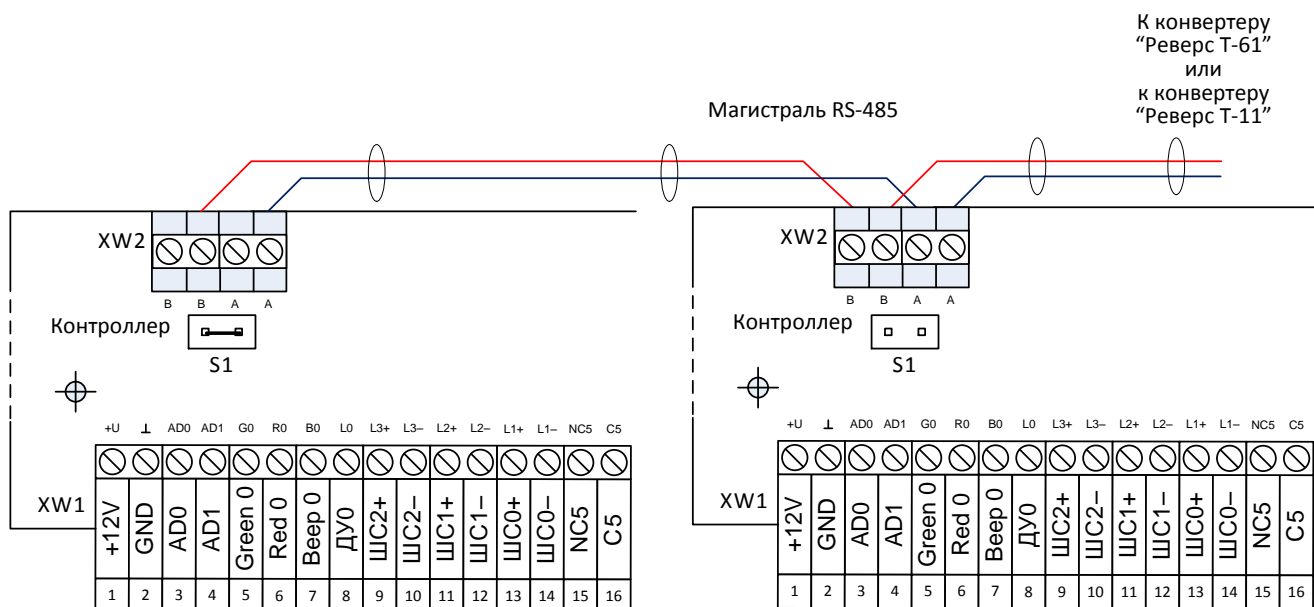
К конвертеру
"Реверс Т-61"
или
к конвертеру
"Реверс Т-11"

Магистраль RS-485

XW2

B B A A

Контроллер

S1

+U ⊥ AD0 AD1 G0 R0 B0 L0 L3+ L3– L2+ L2– L1+ L1– NC5 C5

XW1

| +12V | GND | AD0 | AD1 | Green 0 | Red 0 | Beep 0 | ДУ0 | ШС2+ | ШС2– | ШС1+ | ШС1– | ШС0+ | ШС0– | NC5 | C5 |
|---|---|---|---|---|---|---|---|---|---|---|---|---|---|---|---|
| 1 | 2 | 3 | 4 | 5 | 6 | 7 | 8 | 9 | 10 | 11 | 12 | 13 | 14 | 15 | 16 |

XW2

B B A A

Контроллер

S1

+U ⊥ AD0 AD1 G0 R0 B0 L0 L3+ L3– L2+ L2– L1+ L1– NC5 C5

XW1

| +12V | GND | AD0 | AD1 | Green 0 | Red 0 | Beep 0 | ДУ0 | ШС2+ | ШС2– | ШС1+ | ШС1– | ШС0+ | ШС0– | NC5 | C5 |
|---|---|---|---|---|---|---|---|---|---|---|---|---|---|---|---|
| 1 | 2 | 3 | 4 | 5 | 6 | 7 | 8 | 9 | 10 | 11 | 12 | 13 | 14 | 15 | 16 |